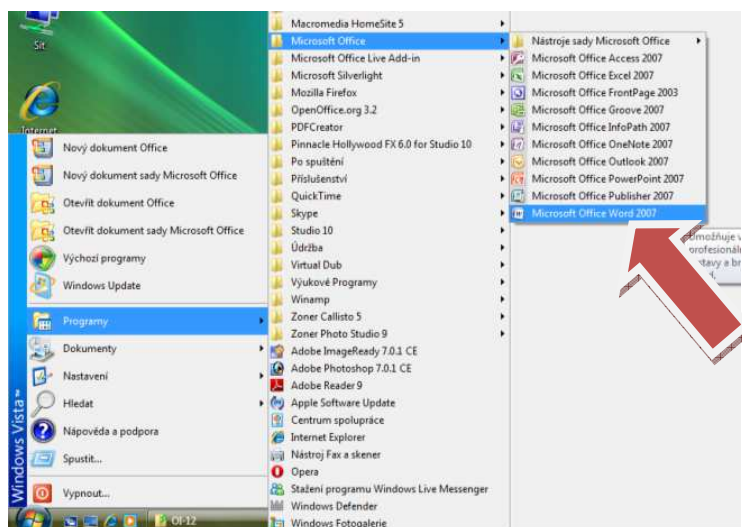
Síť

Internet

Nový dokument Office
Nový dokument sady Microsoft Office
Otevřít dokument Office
Otevřít dokument sady Microsoft Office
Výchozí programy
Windows Update
Programy
Dokumenty
Nastavení
Hledat
Nápověda a podpora
Spustit...
Vypnout...

Windows Vista

Macromedia HomeSite 5
Microsoft Office
Microsoft Office Live Add-in
Microsoft Silverlight
Mozilla Firefox
OpenOffice.org 3.2
PDFCreator
Pinnacle Hollywood FX 6.0 for Studio 10
Po spuštění
Příslušenství
QuickTime
Skype
Studio 10
Údržba
Virtual Dub
Výukové Programy
Winamp
Zoner Callisto 5
Zoner Photo Studio 9
Adobe ImageReady 7.0.1 CE
Adobe Photoshop 7.0.1 CE
Adobe Reader 9
Apple Software Update
Centrum spolupráce
Internet Explorer
Nástroj Fax a skener
Opera
Stažení programu Windows Live Messenger
Windows Defender
Windows Fotogalerie

Nástroje sady Microsoft Office
Microsoft Office Access 2007
Microsoft Office Excel 2007
Microsoft Office FrontPage 2003
Microsoft Office Groove 2007
Microsoft Office InfoPath 2007
Microsoft Office OneNote 2007
Microsoft Office Outlook 2007
Microsoft Office PowerPoint 2007
Microsoft Office Publisher 2007
Microsoft Office Word 2007

umožňuje v
profesionál
ctavy a br
d.

OI-12